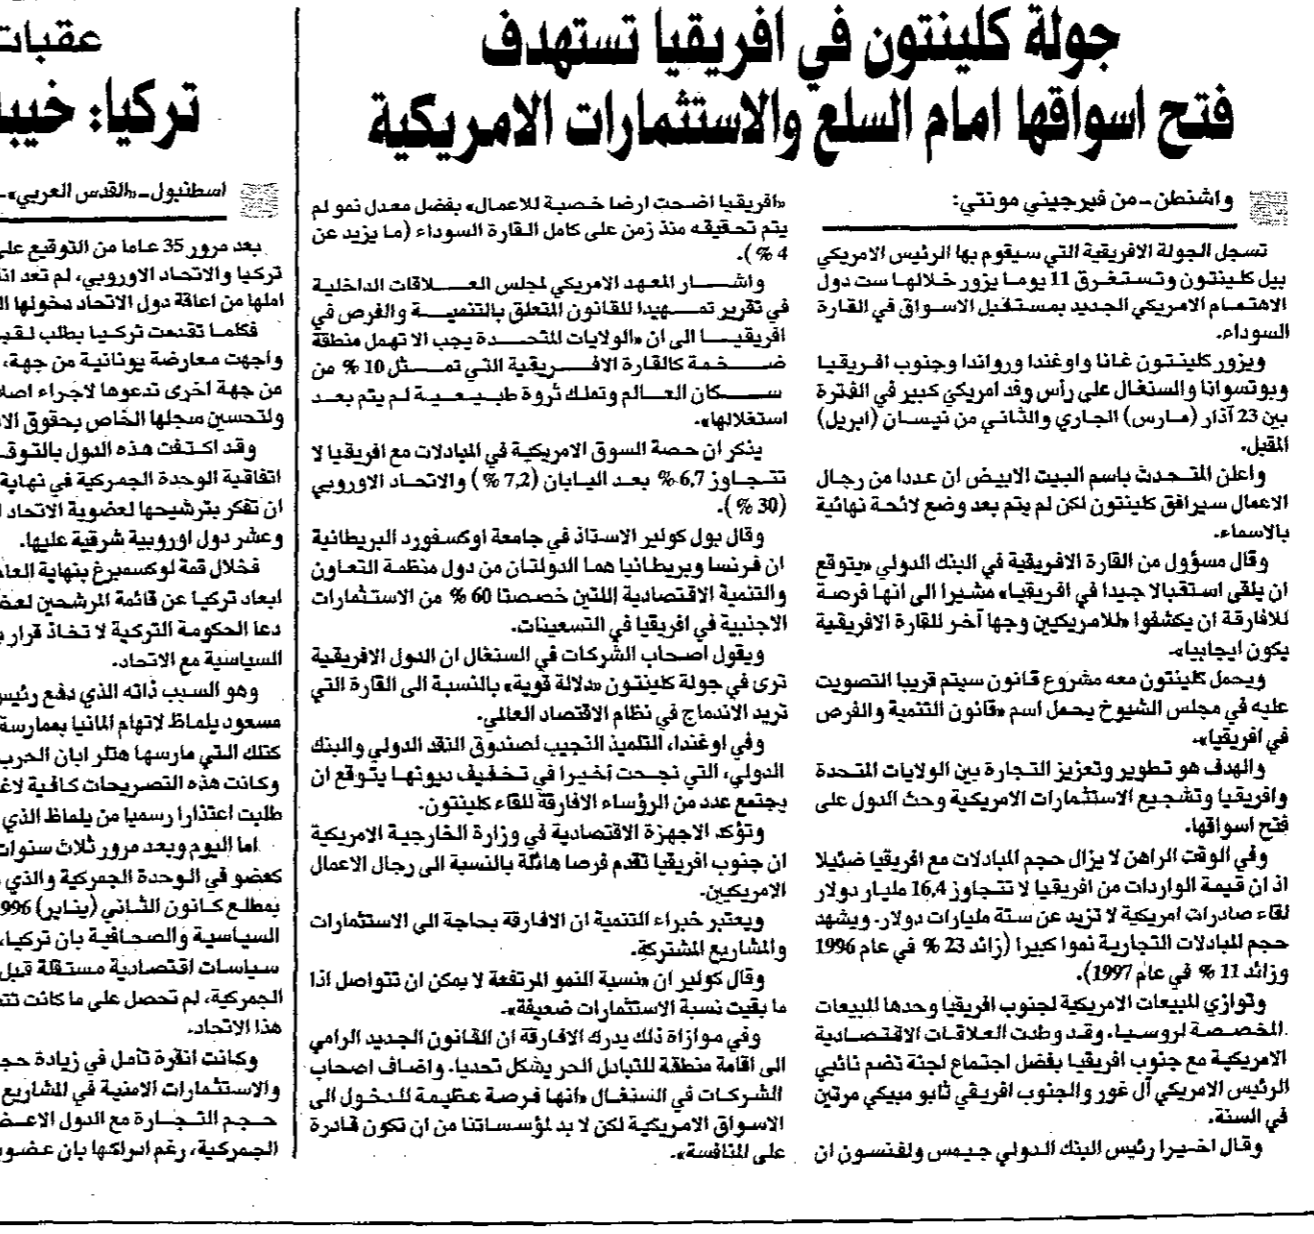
جولة كلينتون في افريقيا تستهدف فتح اسواقها امام السلع والاستثمارات الامريكية

واشنطن - من فيرجيني مونتي:

تسجل الجولة الافريقية التي سيقوم بها الرئيس الامريكي بيل كلينتون وتستغرق 11 يوما يزور خلالها ست دول الاهتمام الامريكي الجديد بمستقبل الاسواق في القارة السوداء.

ويزور كلينتون غانا واوغندا ورواندا وجنوب افريقيا وبوتسوانا والسنغال على رأس وفد امريكي كبير في الفترة بين 23 آذار (مارس) الجاري والثاني من نيسان (ابريل) المقبل.

واعلن المتحدث باسم البيت الابيض ان عددا من رجال الاعمال سيرافق كلينتون لكن لم يتم بعد وضع لائحة نهائية بالاسماء.

وقال مسؤول من القارة الافريقية في البنك الدولي «يتوقع ان يلقى استقبالا جيدا في افريقيا» مشيرا الى انها فرصة للافارقة ان يكشفوا «للامريكيين وجها آخر للقارة الافريقية يكون ايجابيا».

ويحمل كلينتون معه مشروع قانون سيتم قريبا التصويت عليه في مجلس الشيوخ يحمل اسم «قانون التنمية والفرص في افريقيا».

والهدف هو تطوير وتعزيز التجارة بين الولايات المتحدة وافريقيا وتشجيع الاستثمارات الامريكية وحث الدول على فتح اسواقها.

وفي الوقت الراهن لا يزال حجم المبادلات مع افريقيا ضئيلا اذ ان قيمة الواردات من افريقيا لا تتجاوز 16,4 مليار دولار لقاء صادرات امريكية لا تزيد عن ستة مليارات دولار. ويشهد حجم المبادلات التجارية نموا كبيرا (زائد 23 % في عام 1996 وزائد 11 % في عام 1997).

وتوازي المبيعات الامريكية لجنوب افريقيا وحدها المبيعات المخصصة لروسيا. وقد وطدت العلاقات الاقتصادية الامريكية مع جنوب افريقيا بفضل اجتماع لجنة تضم نائبي الرئيس الامريكي آل غور والجنوب افريقي ثابو مبيكي مرتين في السنة.

وقال اخيرا رئيس البنك الدولي جيمس ولفنسون ان «افريقيا اضحت ارضا خصبة للاعمال» بفضل معدل نمو لم يتم تحقيقه منذ زمن على كامل القارة السوداء (ما يزيد عن 4 %).

واشار المعهد الامريكي لمجلس العلاقات الداخلية في تقرير تمهيدا للقانون المتعلق بالتنمية والفرص في افريقيا الى ان «الولايات المتحدة يجب الا تهمل منطقة ضخمة كالقارة الافريقية التي تمثل 10 % من سكان العالم وتملك ثروة طبيعية لم يتم بعد استغلالها».

يذكر ان حصة السوق الامريكية في المبادلات مع افريقيا لا تتجاوز 6,7 % بعد اليابان (7,2 %) والاتحاد الاوروبي (30 %).

وقال بول كولير الاستاذ في جامعة اوكسفورد البريطانية ان فرنسا وبريطانيا هما الدولتان من دول منظمة التعاون والتنمية الاقتصادية اللتين خصصتا 60 % من الاستثمارات الاجنبية في افريقيا في التسعينات.

ويقول اصحاب الشركات في السنغال ان الدول الافريقية ترى في جولة كلينتون «دلالة قوية» بالنسبة الى القارة التي تريد الاندماج في نظام الاقتصاد العالمي.

وفي اوغندا، التلميذ النجيب لصندوق النقد الدولي والبنك الدولي، التي نجحت اخيرا في تخفيف ديونها يتوقع ان يجتمع عدد من الرؤساء الافارقة للقاء كلينتون.

وتؤكد الاجهزة الاقتصادية في وزارة الخارجية الامريكية ان جنوب افريقيا تقدم فرصا هائلة بالنسبة الى رجال الاعمال الامريكيين.

ويعتبر خبراء التنمية ان الافارقة بحاجة الى الاستثمارات والمشاريع المشتركة.

وقال كولير ان «نسبة النمو المرتفعة لا يمكن ان تتواصل اذا ما بقيت نسبة الاستثمارات ضعيفة».

وفي موازاة ذلك يدرك الافارقة ان القانون الجديد الرامي الى اقامة منطقة للتبادل الحر يشكل تحديا. واضاف اصحاب الشركات في السنغال «انها فرصة عظيمة للدخول الى الاسواق الامريكية لكن لا بد لمؤسساتنا من ان تكون قادرة على المنافسة».

عقبات
تركيا: خيبا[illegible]

اسطنبول - «القدس العربي» - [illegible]

بعد مرور 35 عاما من التوقيع على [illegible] تركيا والاتحاد الاوروبي، لم تعد انق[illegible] املها من اعاقة دول الاتحاد دخولها ال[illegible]

فكلما تقنعت تركيا بطلب لقبو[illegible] واجهت معارضة يونانية من جهة، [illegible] من جهة اخرى تدعوها لاجراء اصلا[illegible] ولتحسين سجلها الخاص بحقوق الا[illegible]

وقد اكتفت هذه الدول بالتوق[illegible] اتفاقية الوحدة الجمركية في نهاية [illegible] ان تفكر بترشيحها لعضوية الاتحاد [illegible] وعشر دول اوروبية شرقية عليها.

فخلال قمة لوكسمبرغ بنهاية العا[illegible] ابعاد تركيا عن قائمة المرشحين لعض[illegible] دعا الحكومة التركية لا تخاذ قرار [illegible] السياسية مع الاتحاد.

وهو السبب ذاته الذي دفع رئيس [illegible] مسعود يلماظ لاتهام المانيا بممارسة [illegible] كتلك التي مارسها هتلر ابان الحرب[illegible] وكانت هذه التصريحات كافية لاغ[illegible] طلبت اعتذارا رسميا من يلماظ الذي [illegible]

اما اليوم وبعد مرور ثلاث سنوات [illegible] كعضو في الوحدة الجمركية والذي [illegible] بمطلع كانون الثاني (يناير) 1996 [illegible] السياسية والصحافية بان تركيا، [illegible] سياسات اقتصادية مستقلة قبل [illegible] الجمركية، لم تحصل على ما كانت تت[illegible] هذا الاتحاد.

وكانت انقرة تأمل في زيادة حج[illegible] والاستثمارات الامنية في المشاريع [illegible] حجم التجارة مع الدول الاعض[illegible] الجمركية، رغم ادراكها بان عضوي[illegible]